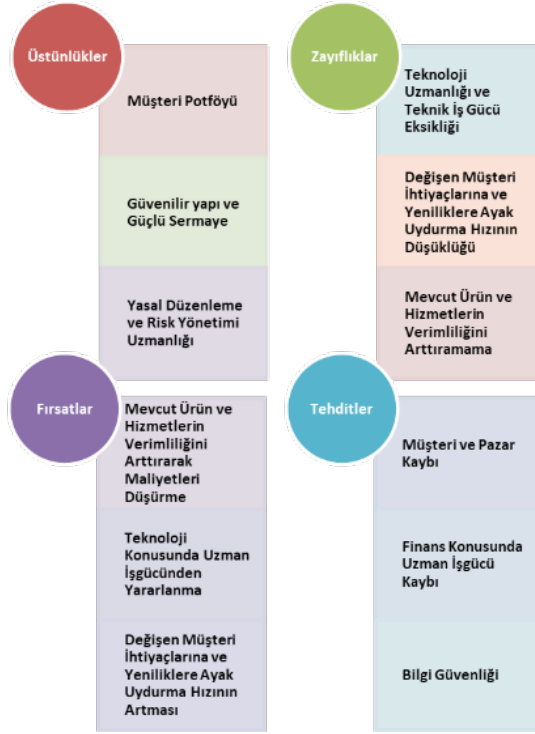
Üstünlükler

Müşteri Potföyü

Güvenilir yapı ve Güçlü Sermaye

Yasal Düzenleme ve Risk Yönetimi Uzmanlığı

Zayıflıklar

Teknoloji Uzmanlığı ve Teknik İş Gücü Eksikliği

Değişen Müşteri İhtiyaçlarına ve Yeniliklere Ayak Uydurma Hızının Düşüklüğü

Mevcut Ürün ve Hizmetlerin Verimliliğini Arttıramama

Fırsatlar

Mevcut Ürün ve Hizmetlerin Verimliliğini Arttırarak Maliyetleri Düşürme

Teknoloji Konusunda Uzman İşgücünden Yararlanma

Değişen Müşteri İhtiyaçlarına ve Yeniliklere Ayak Uydurma Hızının Artması

Tehditler

Müşteri ve Pazar Kaybı

Finans Konusunda Uzman İşgücü Kaybı

Bilgi Güvenliği